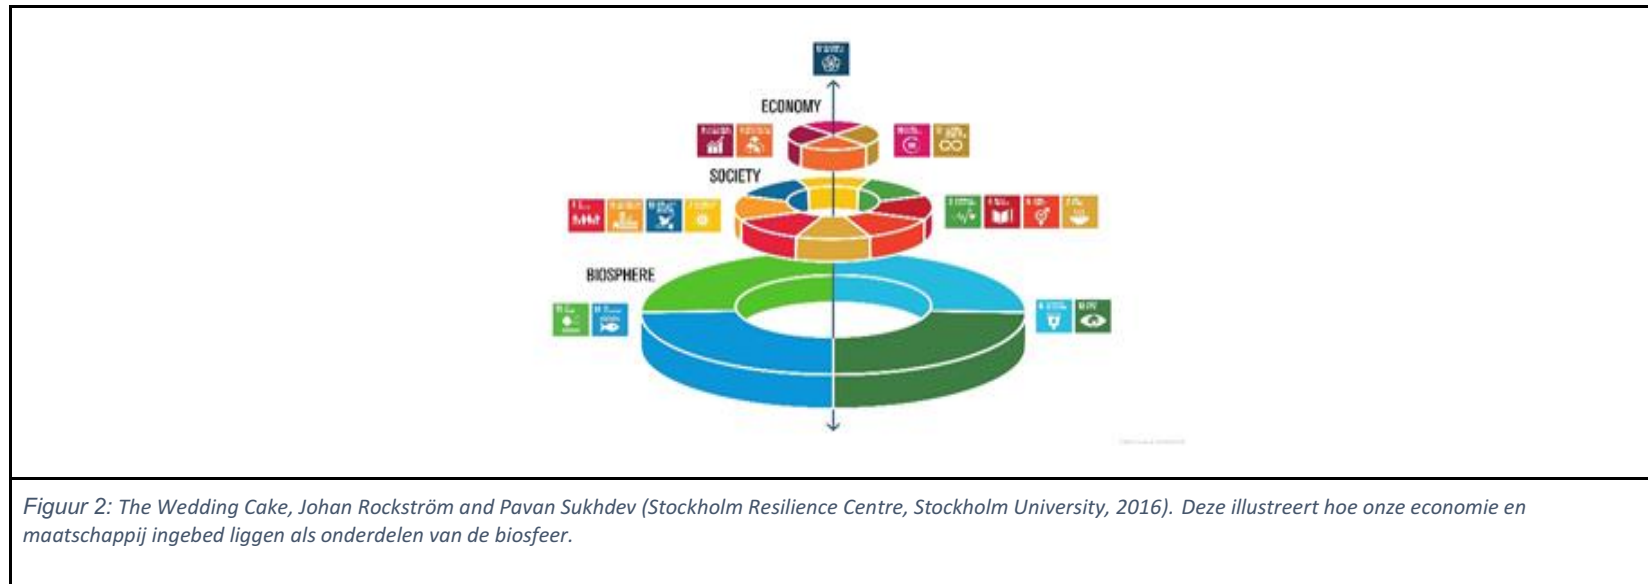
ECONOMY

SOCIETY

BIOSPHERE

Figuur 2: The Wedding Cake, Johan Rockström and Pavan Sukhdev (Stockholm Resilience Centre, Stockholm University, 2016). Deze illustreert hoe onze economie en maatschappij ingebed liggen als onderdelen van de biosfeer.